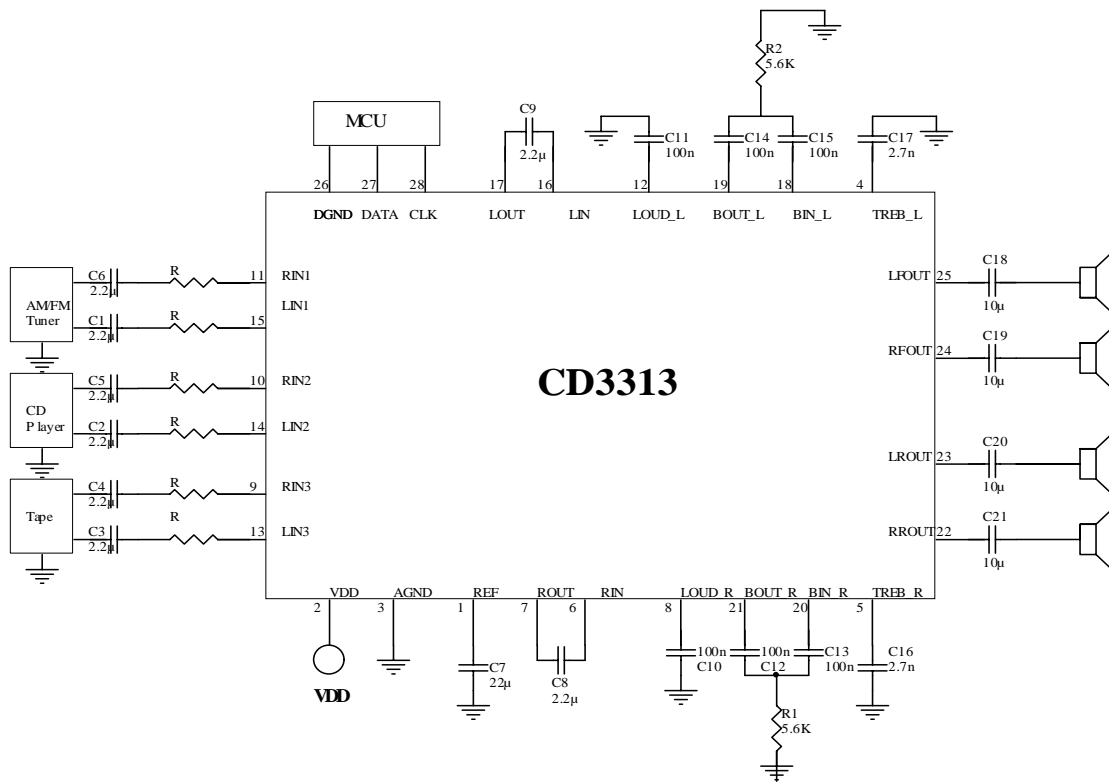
R2
5.6K

MCU

C9
2.2μ

C11
100n

C14
100n

C15
100n

C17
2.7n

26 27 28 17 16 12 19 18 4

DGND DATA CLK LOUT LIN LOUD_L BOUT_L BIN_L TREB_L

AM/FM Tuner

C6
2.2μ
R
11 RIN1

C1
2.2μ
R
15 LIN1

CD Player

C5
2.2μ
R
10 RIN2

C2
2.2μ
R
14 LIN2

Tape

C4
2.2μ
R
9 RIN3

C3
2.2μ
R
13 LIN3

CD3313

LFOUT 25
C18
10μ

RFOUT 24
C19
10μ

LROUT 23
C20
10μ

RROUT 22
C21
10μ

VDD AGND REF ROUT RIN LOUD_R BOUT_R BIN_R TREB_R

2 3 1 7 6 8 21 20 5

VDD

C7
22μ

C8
2.2μ

100n
C10

100n
C12

C13
100n

C16
2.7n

R1
5.6K